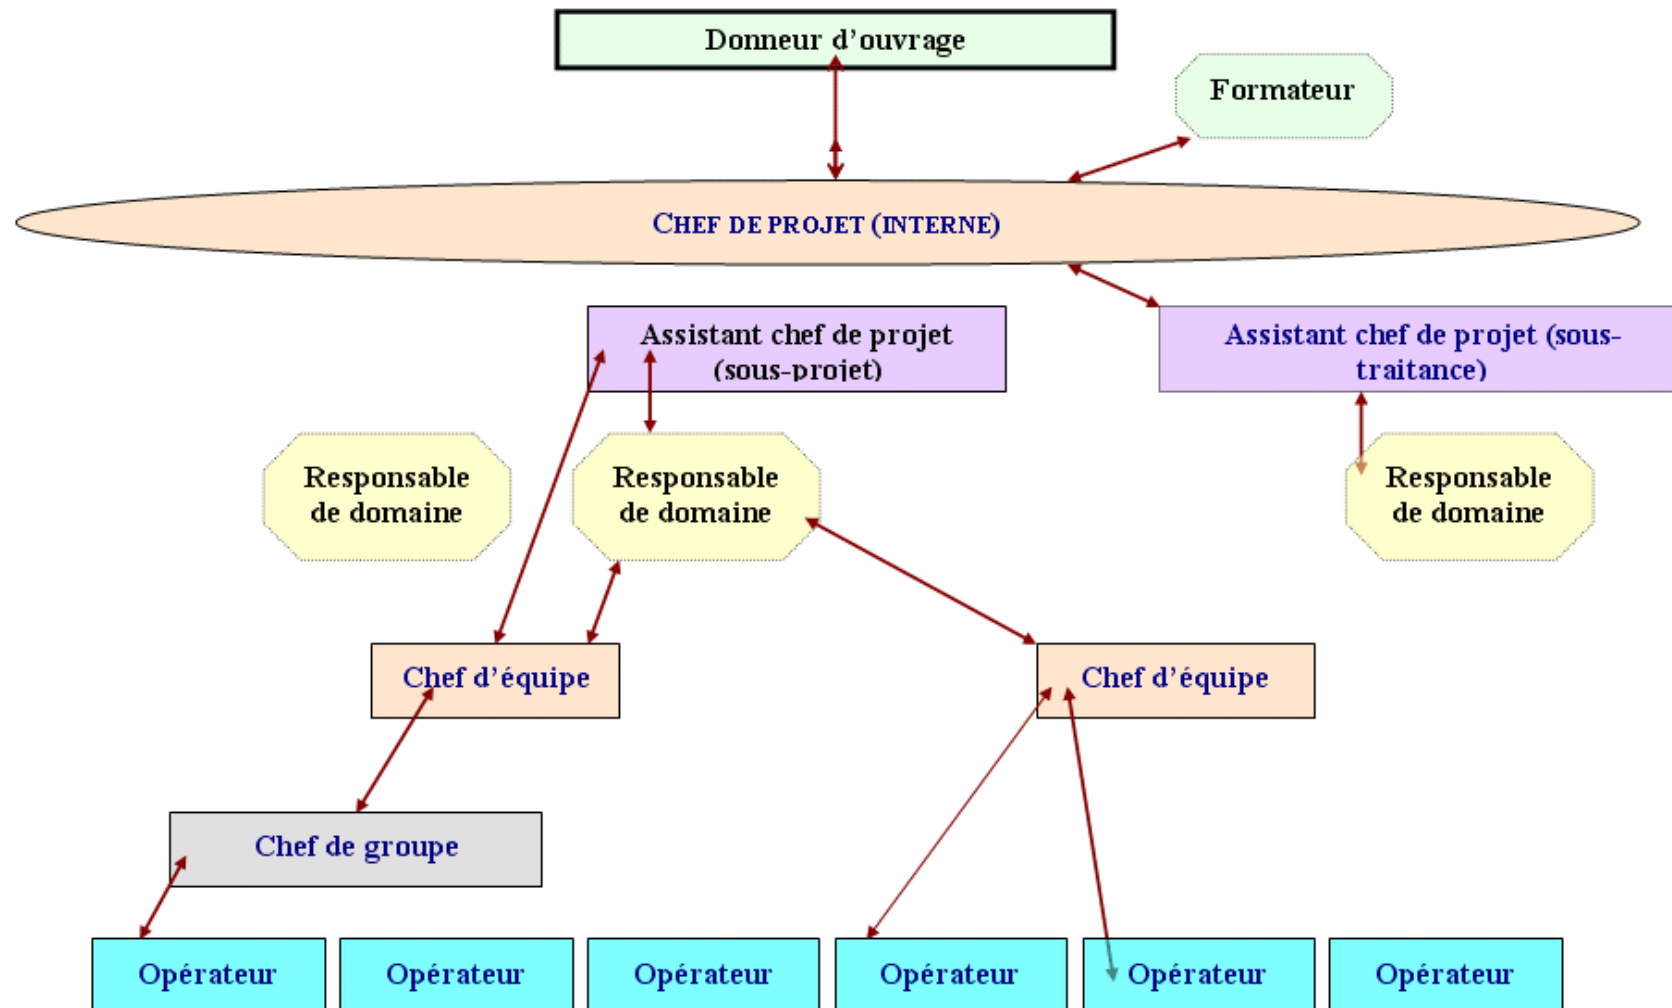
Donneur d'ouvrage

Formateur

CHEF DE PROJET (INTERNE)

Assistant chef de projet (sous-projet)

Assistant chef de projet (sous-traitance)

Responsable de domaine

Responsable de domaine

Responsable de domaine

Chef d'équipe

Chef d'équipe

Chef de groupe

Opérateur

Opérateur

Opérateur

Opérateur

Opérateur

Opérateur